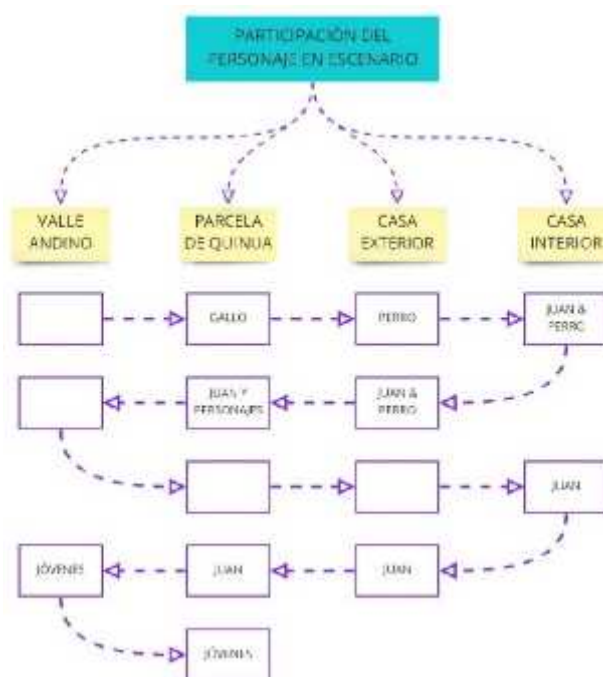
PARTICIPACIÓN DEL PERSONAJE EN ESCENARIO

VALLE ANDINO

PARCELA DE QUINUA

CASA EXTERIOR

CASA INTERIOR

GALLO

PERRO

JUAN & PERRO

JUAN & PERRO

JUAN Y PERSONAJES

JUAN

JUAN

JUAN

JÓVENES

JÓVENES